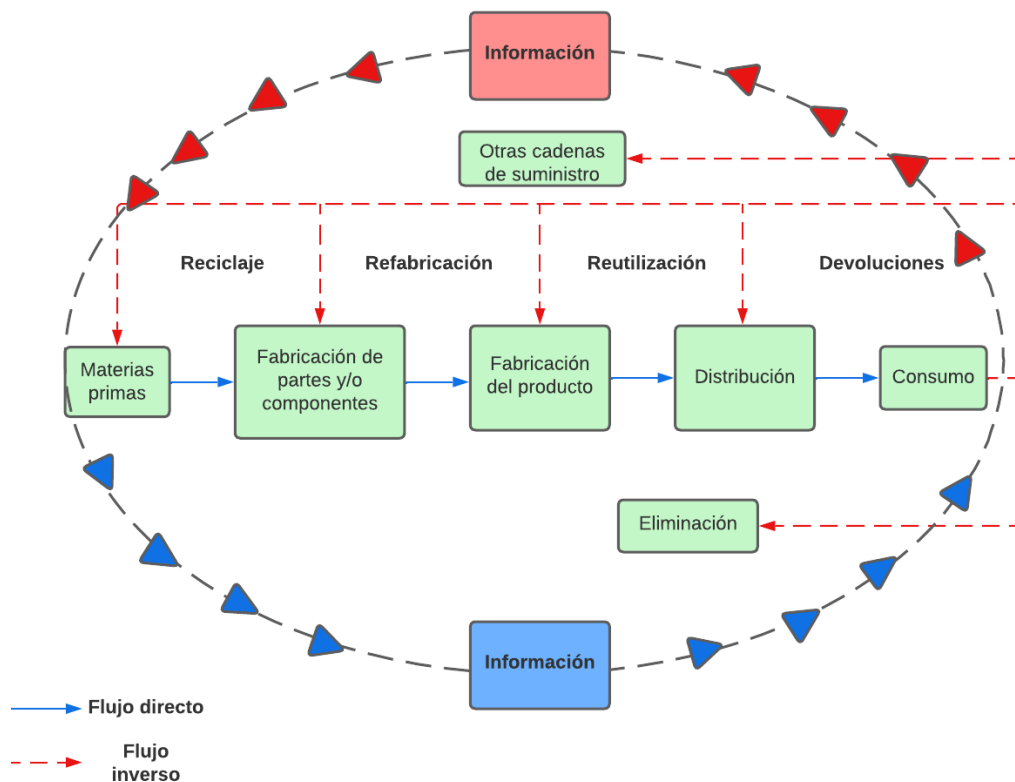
Información

Otras cadenas de suministro

Reciclaje

Refabricación

Reutilización

Devoluciones

Materias primas

Fabricación de partes y/o componentes

Fabricación del producto

Distribución

Consumo

Eliminación

Información

Flujo directo

Flujo inverso